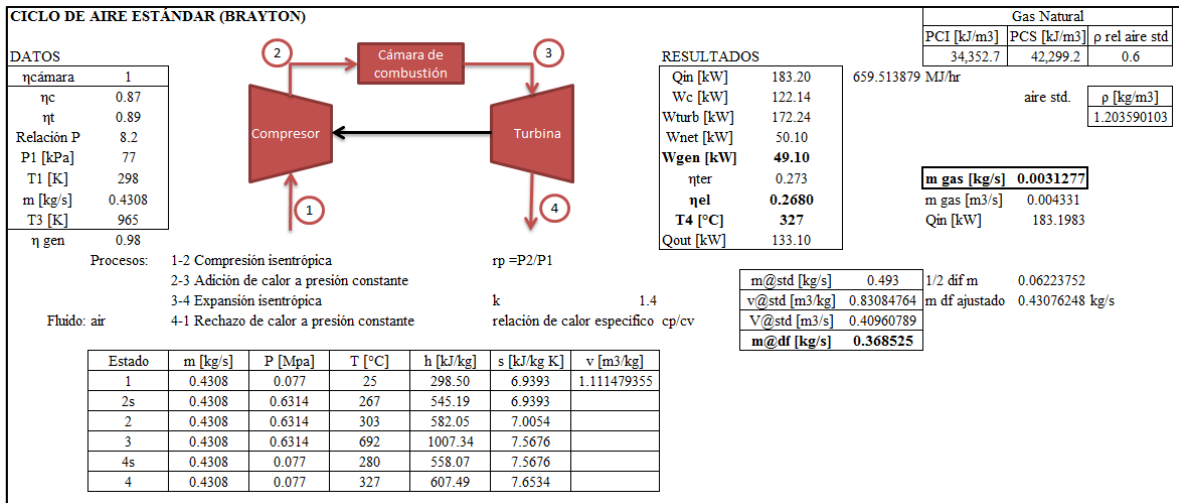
CICLO DE AIRE ESTÁNDAR (BRAYTON)

| Gas Natural | | |
|---|---|---|
| PCI [kJ/m3] | PCS [kJ/m3] | ρ rel aire std |
| 34,352.7 | 42,299.2 | 0.6 |

DATOS

| | |
|---|---|
| ηcámara | 1 |
| ηc | 0.87 |
| ηt | 0.89 |
| Relación P | 8.2 |
| P1 [kPa] | 77 |
| T1 [K] | 298 |
| m [kg/s] | 0.4308 |
| T3 [K] | 965 |
| η gen | 0.98 |

2
Cámara de combustión
3
Compresor
Turbina
1
4

RESULTADOS

| | |
|---|---|
| Qin [kW] | 183.20 |
| Wc [kW] | 122.14 |
| Wturb [kW] | 172.24 |
| Wnet [kW] | 50.10 |
| Wgen [kW] | 49.10 |
| ηter | 0.273 |
| ηel | 0.2680 |
| T4 [°C] | 327 |
| Qout [kW] | 133.10 |

659.513879 MJ/hr

aire std. ρ [kg/m3] 1.203590103

m gas [kg/s] 0.0031277
m gas [m3/s] 0.004331
Qin [kW] 183.1983

Procesos: 1-2 Compresión isentrópica
2-3 Adición de calor a presión constante
3-4 Expansión isentrópica
Fluido: air 4-1 Rechazo de calor a presión constante

rp =P2/P1
k 1.4
relación de calor especifico cp/cv

| | |
|---|---|
| m@std [kg/s] | 0.493 |
| v@std [m3/kg] | 0.83084764 |
| V@std [m3/s] | 0.40960789 |
| m@df [kg/s] | 0.368525 |

1/2 dif m 0.06223752
m df ajustado 0.43076248 kg/s

| Estado | m [kg/s] | P [Mpa] | T [°C] | h [kJ/kg] | s [kJ/kg K] | v [m3/kg] |
|---|---|---|---|---|---|---|
| 1 | 0.4308 | 0.077 | 25 | 298.50 | 6.9393 | 1.111479355 |
| 2s | 0.4308 | 0.6314 | 267 | 545.19 | 6.9393 | |
| 2 | 0.4308 | 0.6314 | 303 | 582.05 | 7.0054 | |
| 3 | 0.4308 | 0.6314 | 692 | 1007.34 | 7.5676 | |
| 4s | 0.4308 | 0.077 | 280 | 558.07 | 7.5676 | |
| 4 | 0.4308 | 0.077 | 327 | 607.49 | 7.6534 | |